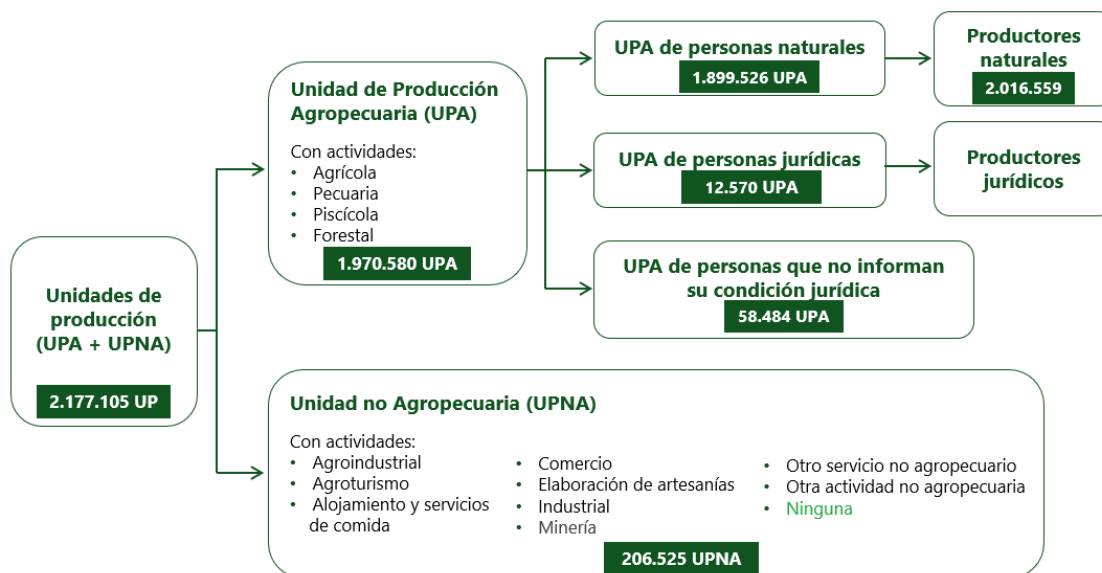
Unidades de producción (UPA + UPNA)

2.177.105 UP

Unidad de Producción Agropecuaria (UPA)

Con actividades:
• Agrícola
• Pecuaria
• Piscícola
• Forestal

1.970.580 UPA

UPA de personas naturales
1.899.526 UPA

Productores naturales
2.016.559

UPA de personas jurídicas
12.570 UPA

Productores jurídicos

UPA de personas que no informan su condición jurídica
58.484 UPA

Unidad no Agropecuaria (UPNA)

Con actividades:
• Agroindustrial
• Agroturismo
• Alojamiento y servicios de comida

• Comercio
• Elaboración de artesanías
• Industrial
• Minería

• Otro servicio no agropecuario
• Otra actividad no agropecuaria
• Ninguna

206.525 UPNA